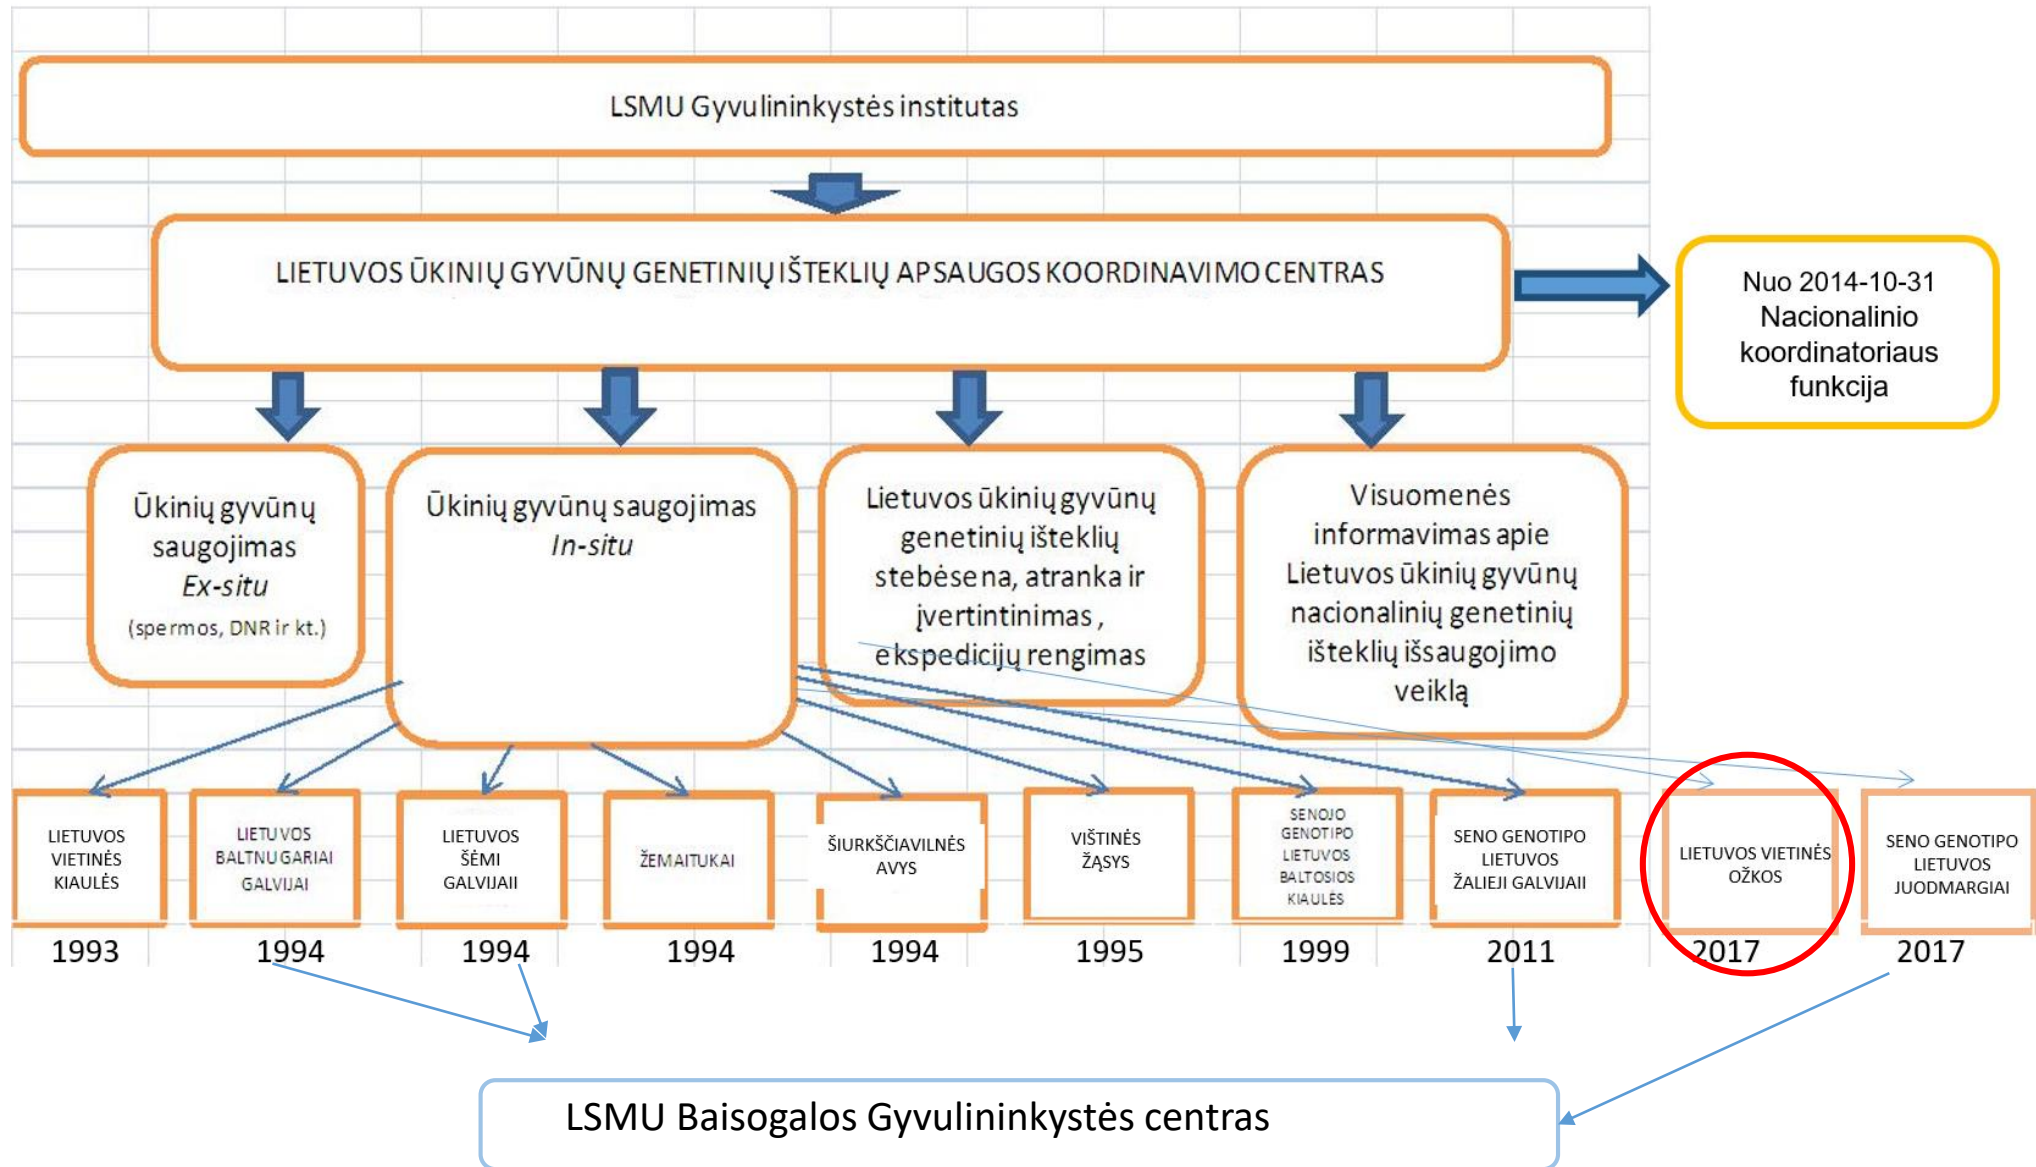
LSMU Gyvulininkystės institutas

LIETUVOS ŪKINIŲ GYVŪNŲ GENETINIŲ IŠTEKLIŲ APSAUGOS KOORDINAVIMO CENTRAS

Nuo 2014-10-31 Nacionalinio koordinatoriaus funkcija

Ūkinių gyvūnų saugojimas *Ex-situ* (spermos, DNR ir kt.)

Ūkinių gyvūnų saugojimas *In-situ*

Lietuvos ūkinių gyvūnų genetinių išteklių stebėsena, atranka ir įvertintinimas , ekspedicijų rengimas

Visuomenės informavimas apie Lietuvos ūkinių gyvūnų nacionalinių genetinių išteklių išsaugojimo veiklą

LIETUVOS VIETINĖS KIAULĖS
1993

LIETUVOS BALTNUGARIAI GALVIJAI
1994

LIETUVOS ŠĖMI GALVIJAII
1994

ŽEMAITUKAI
1994

ŠIURKŠČIAVILNĖS AVYS
1994

VIŠTINĖS ŽĄSYS
1995

SENOJO GENOTIPO LIETUVOS BALTOSIOS KIAULĖS
1999

SENO GENOTIPO LIETUVOS ŽALIEJI GALVIJAII
2011

LIETUVOS VIETINĖS OŽKOS
2017

SENO GENOTIPO LIETUVOS JUODMARGIAI
2017

LSMU Baisogalos Gyvulininkystės centras